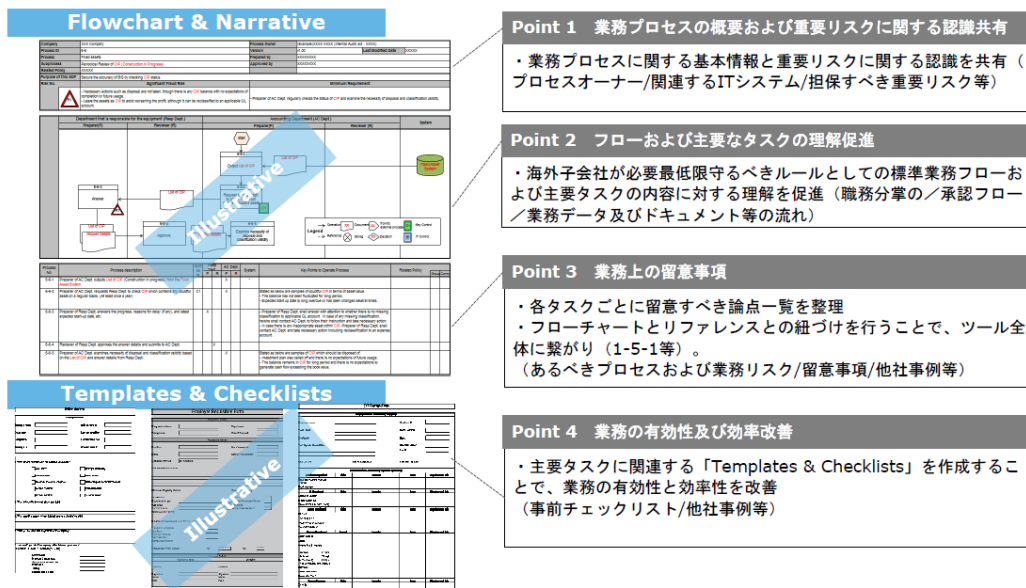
Flowchart & Narrative

Illustrative

Templates & Checklists

Illustrative

Point 1 業務プロセスの概要および重要リスクに関する認識共有

・業務プロセスに関する基本情報と重要リスクに関する認識を共有（プロセスオーナー/関連するITシステム/担保すべき重要リスク等）

Point 2 フローおよび主要なタスクの理解促進

・海外子会社が必要最低限守るべきルールとしての標準業務フローおよび主要タスクの内容に対する理解を促進（職務分掌の／承認フロー／業務データ及びドキュメント等の流れ）

Point 3 業務上の留意事項

・各タスクごとに留意すべき論点一覧を整理
・フローチャートとリファレンスとの紐づけを行うことで、ツール全体に繋がり（1-5-1等）。
（あるべきプロセスおよび業務リスク/留意事項/他社事例等）

Point 4 業務の有効性及び効率改善

・主要タスクに関連する「Templates & Checklists」を作成することで、業務の有効性と効率性を改善
（事前チェックリスト/他社事例等）